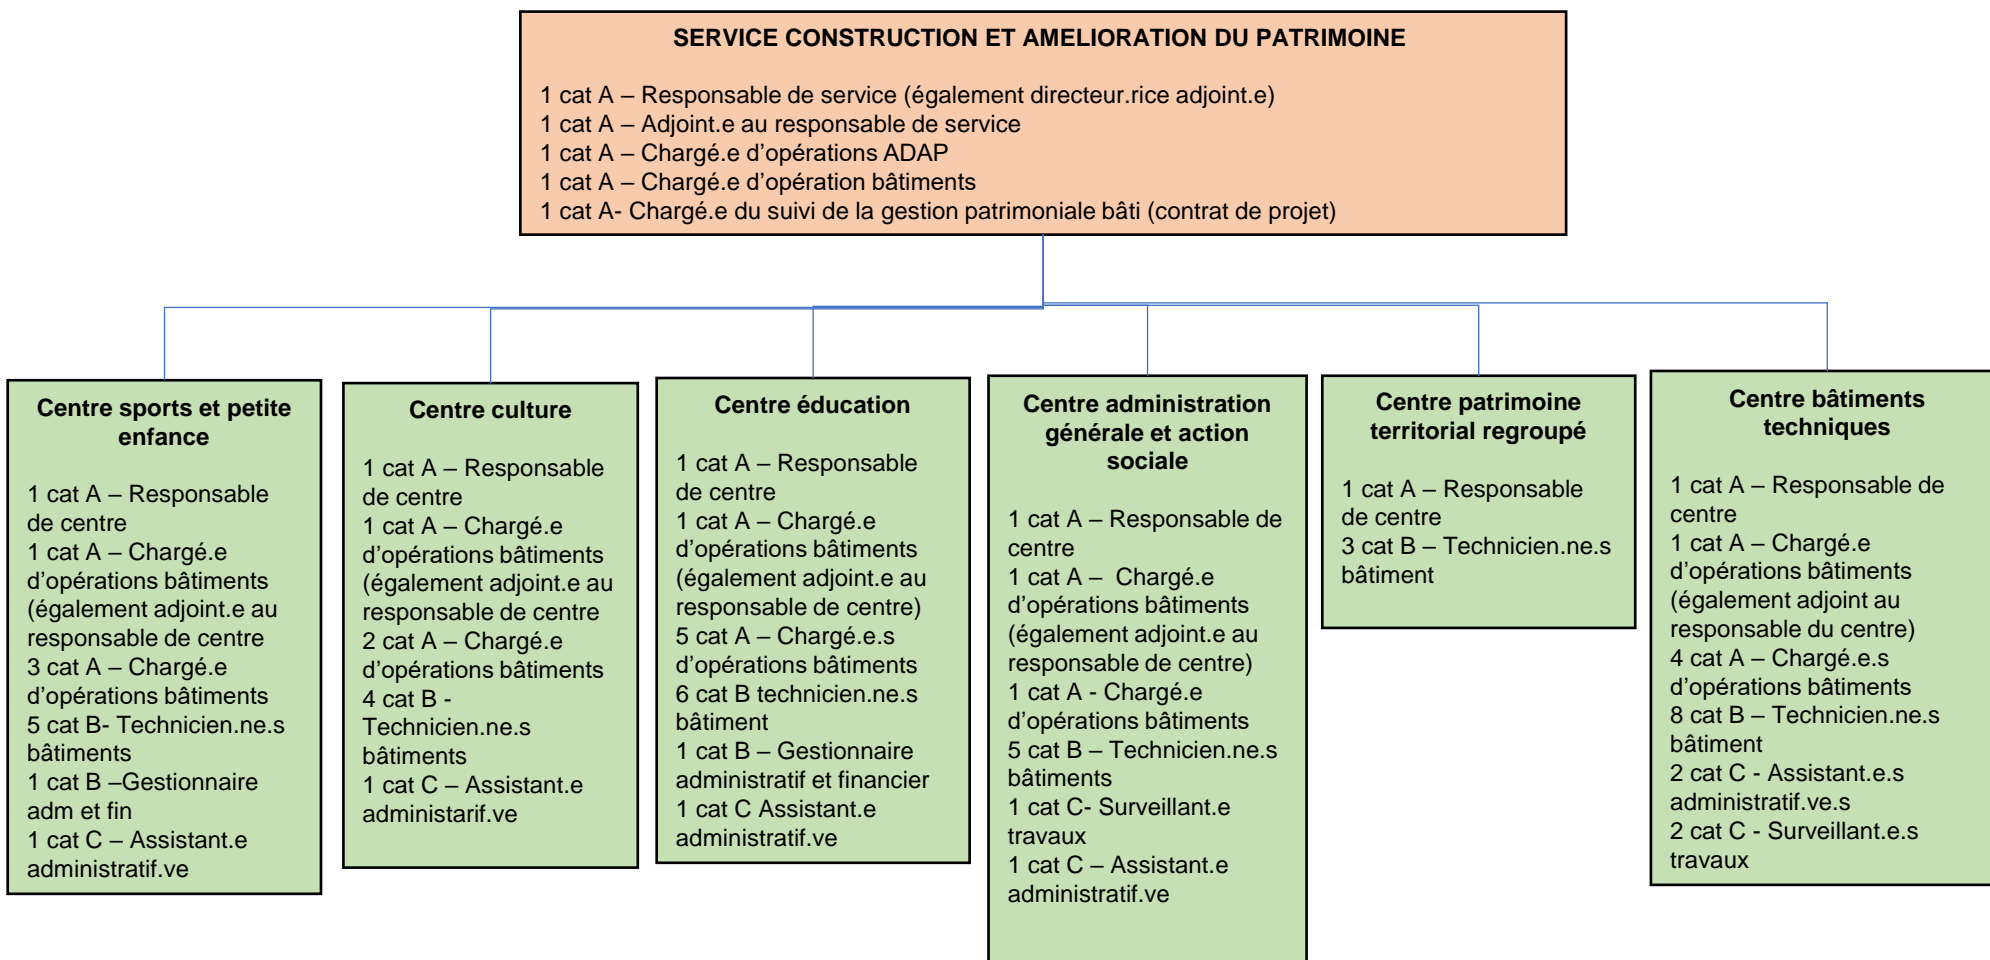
SERVICE CONSTRUCTION ET AMELIORATION DU PATRIMOINE

1 cat A – Responsable de service (également directeur.rice adjoint.e)
1 cat A – Adjoint.e au responsable de service
1 cat A – Chargé.e d'opérations ADAP
1 cat A – Chargé.e d'opération bâtiments
1 cat A- Chargé.e du suivi de la gestion patrimoniale bâti (contrat de projet)

Centre sports et petite enfance

1 cat A – Responsable de centre
1 cat A – Chargé.e d'opérations bâtiments (également adjoint.e au responsable de centre
3 cat A – Chargé.e d'opérations bâtiments
5 cat B- Technicien.ne.s bâtiments
1 cat B –Gestionnaire adm et fin
1 cat C – Assistant.e administratif.ve

Centre culture

1 cat A – Responsable de centre
1 cat A – Chargé.e d'opérations bâtiments (également adjoint.e au responsable de centre
2 cat A – Chargé.e d'opérations bâtiments
4 cat B - Technicien.ne.s bâtiments
1 cat C – Assistant.e administarif.ve

Centre éducation

1 cat A – Responsable de centre
1 cat A – Chargé.e d'opérations bâtiments (également adjoint.e au responsable de centre)
5 cat A – Chargé.e.s d'opérations bâtiments
6 cat B technicien.ne.s bâtiment
1 cat B – Gestionnaire administratif et financier
1 cat C Assistant.e administratif.ve

Centre administration générale et action sociale

1 cat A – Responsable de centre
1 cat A – Chargé.e d'opérations bâtiments (également adjoint.e au responsable de centre)
1 cat A - Chargé.e d'opérations bâtiments
5 cat B – Technicien.ne.s bâtiments
1 cat C- Surveillant.e travaux
1 cat C – Assistant.e administratif.ve

Centre patrimoine territorial regroupé

1 cat A – Responsable de centre
3 cat B – Technicien.ne.s bâtiment

Centre bâtiments techniques

1 cat A – Responsable de centre
1 cat A – Chargé.e d'opérations bâtiments (également adjoint au responsable du centre)
4 cat A – Chargé.e.s d'opérations bâtiments
8 cat B – Technicien.ne.s bâtiment
2 cat C - Assistant.e.s administratif.ve.s
2 cat C - Surveillant.e.s travaux